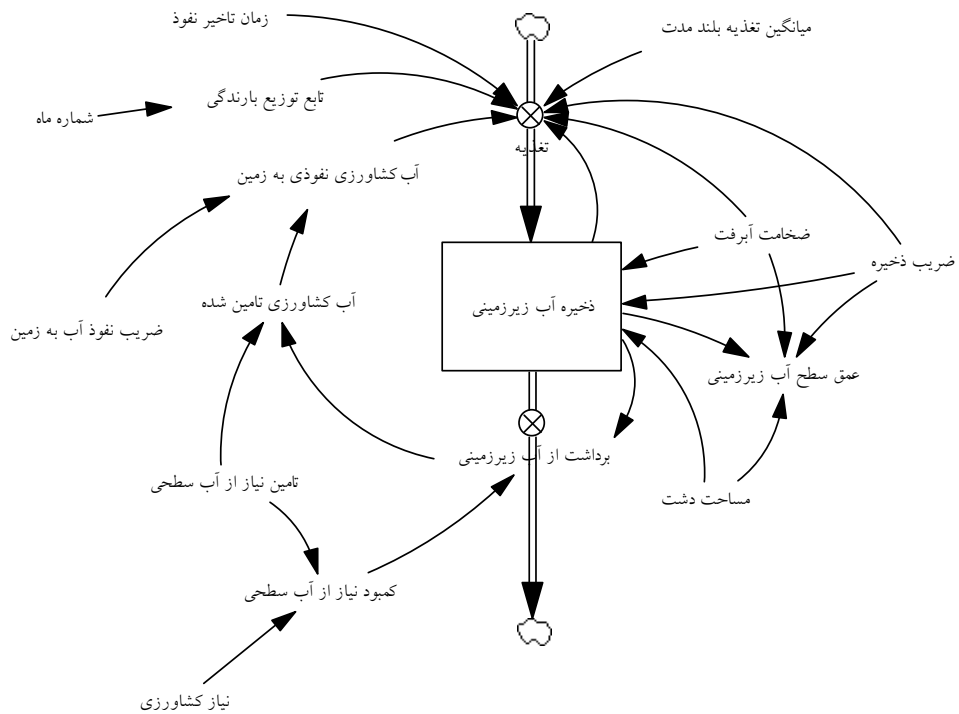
زمان تاخیر نفوذ

میانگین تغذیه بلند مدت

تابع توزیع بارندگی

شماره ماه

تغذیه

آب کشاورزی نفوذی به زمین

ضخامت آبرفت

ضریب ذخیره

ذخیره آب زیرزمینی

آب کشاورزی تامین شده

ضریب نفوذ آب به زمین

عمق سطح آب زیرزمینی

برداشت از آب زیرزمینی

تامین نیاز از آب سطحی

مساحت دشت

کمبود نیاز از آب سطحی

نیاز کشاورزی